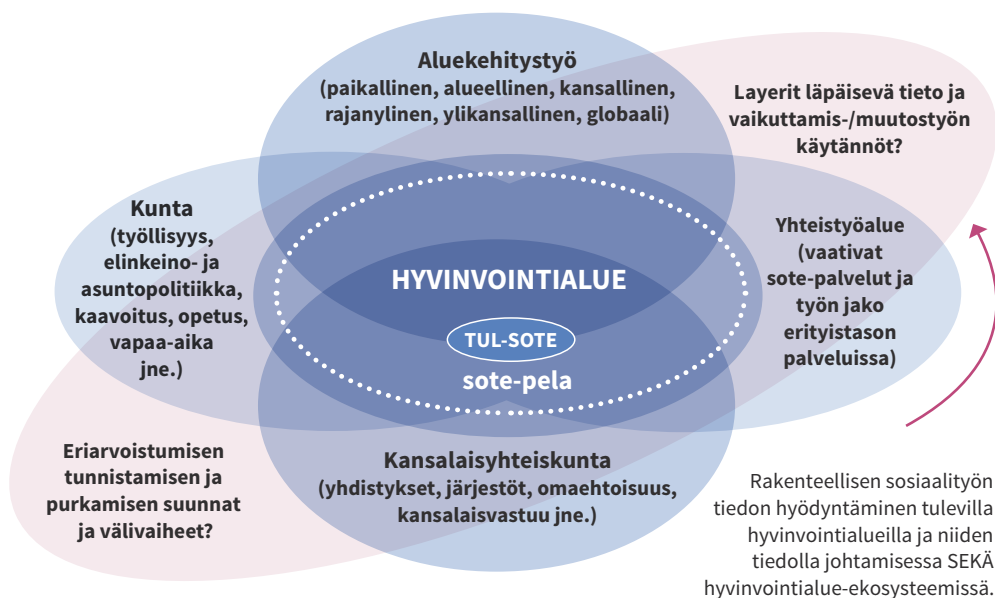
Aluekehitystyö
(paikallinen, alueellinen, kansallinen, rajanylinen, ylikansallinen, globaali)

Layerit läpäisevä tieto ja vaikuttamis-/muutostyön käytännöt?

Kunta
(työllisyys, elinkeino- ja asuntopolitiikka, kaavoitus, opetus, vapaa-aika jne.)

HYVINVOINTIALUE

TUL-SOTE

sote-pela

Yhteistyöalue
(vaativat sote-palvelut ja työn jako erityistason palveluissa)

Eriarvoistumisen tunnistamisen ja purkamisen suunnat ja välivaiheet?

Kansalaisyhteiskunta
(yhdistykset, järjestöt, omaehtoisuus, kansalaisvastuu jne.)

Rakenteellisen sosiaalityön tiedon hyödyntäminen tulevilla hyvinvointialueilla ja niiden tiedolla johtamisessa SEKÄ hyvinvointialue-ekosysteemissä.